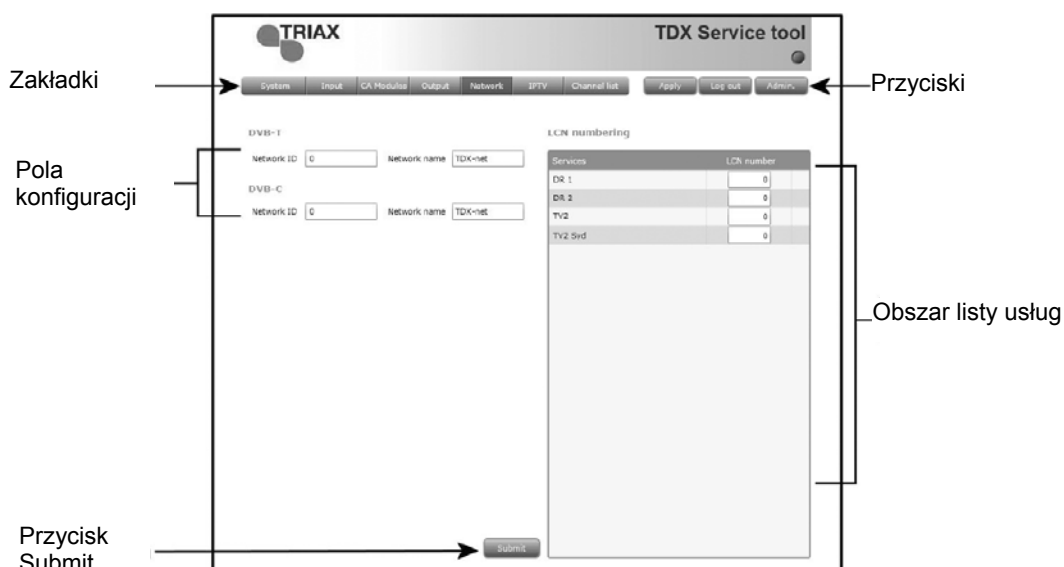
TRIAX

TDX Service tool

Zakładki

System | Input | CA Modules | Output | Network | IPTV | Channel list

Apply | Log out | Admin.

Przyciski

DVB-T

Network ID 0 Network name TDX-net

DVB-C

Network ID 0 Network name TDX-net

Pola konfiguracji

LCN numbering

| Services | LCN number |
|---|---|
| DR 1 | 0 |
| DR 2 | 0 |
| TV2 | 0 |
| TV2 Syd | 0 |

Obszar listy usług

Przycisk Submit

Submit